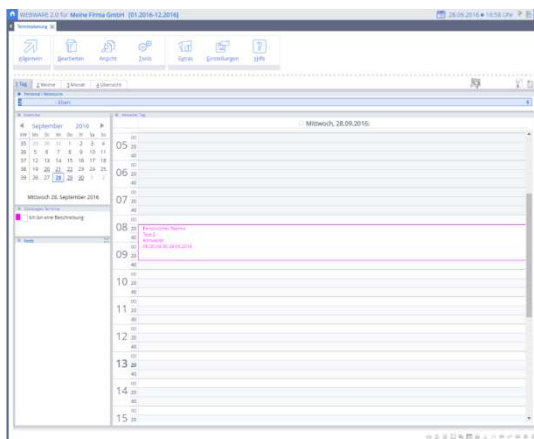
WEBWARE 2.0 für Meine Firma GmbH (01.2016-12.2016)

28.09.2016 ● 10:58 Uhr

Terminplanung

Allgemein Bearbeiten Ansicht Tools Extras Einstellungen Hilfe

1 Tag 1 Woche 1 Monat Übersicht

Personal / Ressource

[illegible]

Kalender

September 2016

| KW | Mo | Di | Mi | Do | Fr | Sa | So |
|---|---|---|---|---|---|---|---|
| 35 | 29 | 30 | 31 | 1 | 2 | 3 | 4 |
| 36 | 5 | 6 | 7 | 8 | 9 | 10 | 11 |
| 37 | 12 | 13 | 14 | 15 | 16 | 17 | 18 |
| 38 | 19 | 20 | 21 | 22 | 23 | 24 | 25 |
| 39 | 26 | 27 | 28 | 29 | 30 | 1 | 2 |

Mittwoch 28. September 2016

Kategorie Termine

Ich bin eine Beschreibung

Notiz

Aktueller Tag

Mittwoch, 28.09.2016

05 20 40
06 20 40
07 20 40
08 20 40
Besprechung Termin
Test 2
Mittwoch
08:20 bis 09:20 28.09.2016
09 20 40
10 20 40
11 20 40
12 20 40
13 20 40
14 20 40
15 20